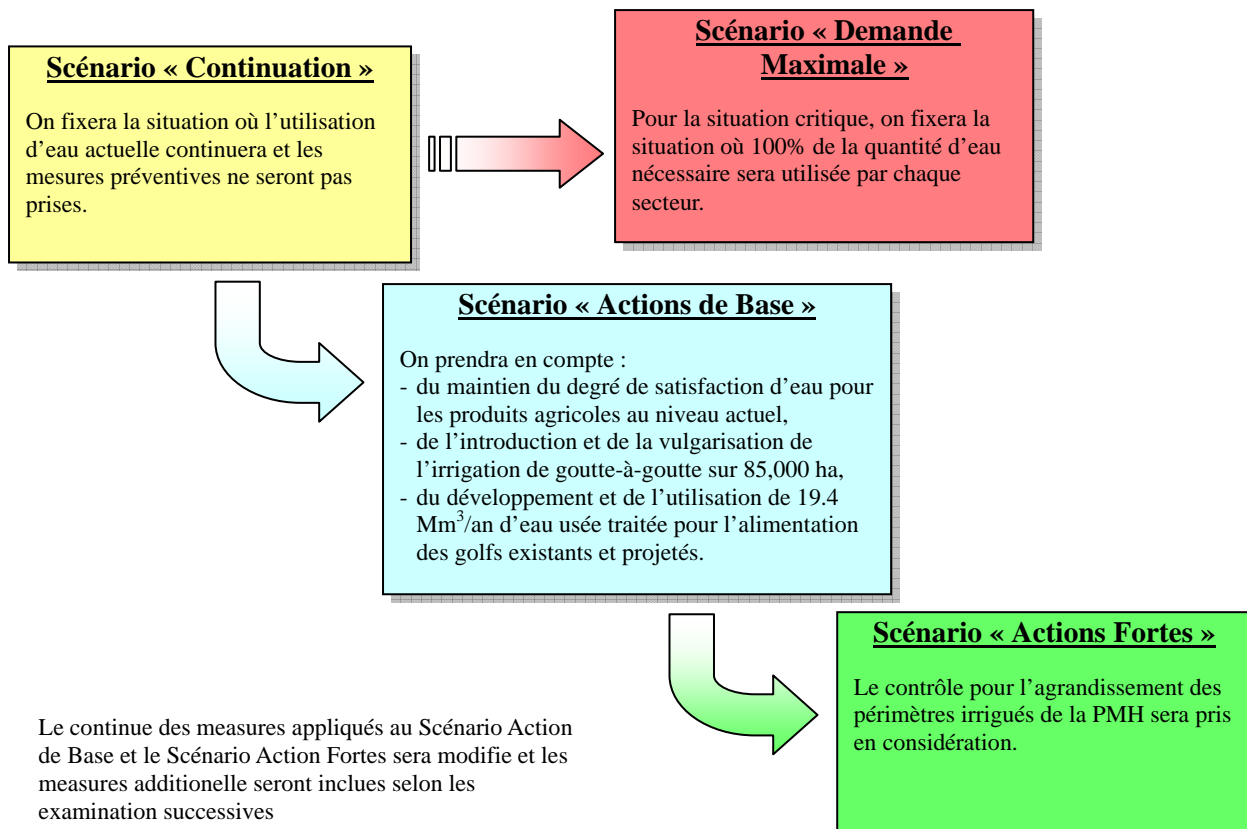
**Scénario « Continuation »**

On fixera la situation où l'utilisation d'eau actuelle continuera et les mesures préventives ne seront pas prises.

**Scénario « Demande Maximale »**

Pour la situation critique, on fixera la situation où 100% de la quantité d'eau nécessaire sera utilisée par chaque secteur.

**Scénario « Actions de Base »**

On prendra en compte :
- du maintien du degré de satisfaction d'eau pour les produits agricoles au niveau actuel,
- de l'introduction et de la vulgarisation de l'irrigation de goutte-à-goutte sur 85,000 ha,
- du développement et de l'utilisation de 19.4 $Mm^3$/an d'eau usée traitée pour l'alimentation des golfs existants et projetés.

**Scénario « Actions Fortes »**

Le contrôle pour l'agrandissement des périmètres irrigués de la PMH sera pris en considération.

Le continue des measures appliqués au Scénario Action de Base et le Scénario Action Fortes sera modifie et les measures additionelle seront inclues selon les examination successives